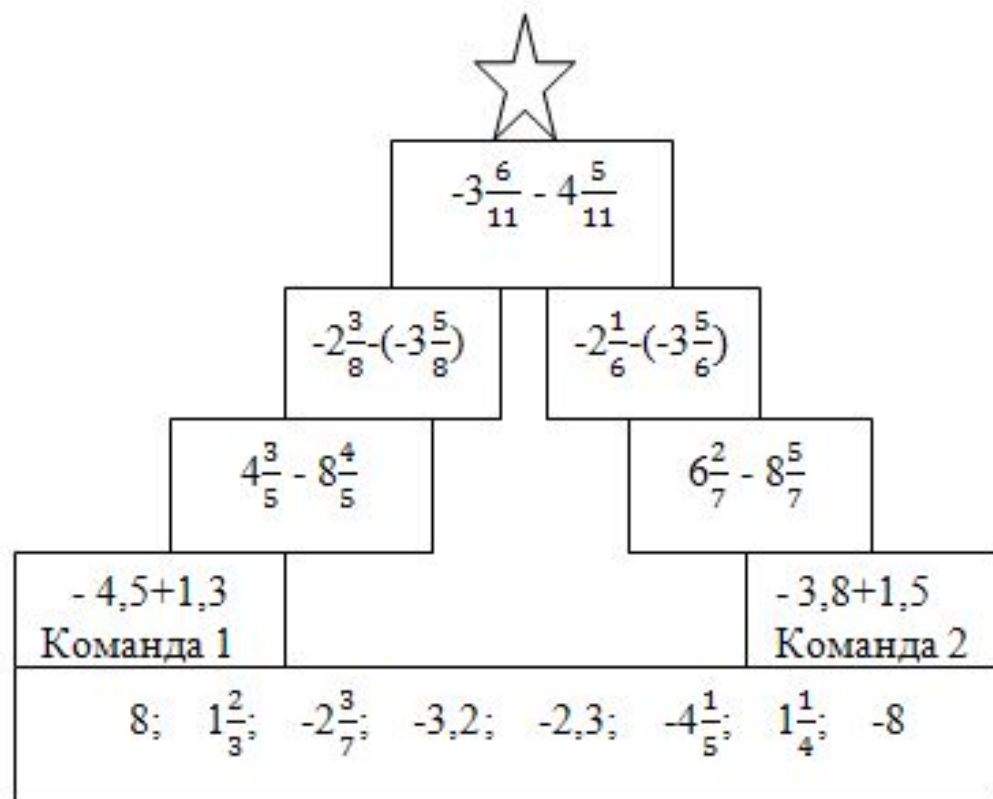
$-3\frac{6}{11} - 4\frac{5}{11}$

$-2\frac{3}{8}-(-3\frac{5}{8})$

$-2\frac{1}{6}-(-3\frac{5}{6})$

$4\frac{3}{5} - 8\frac{4}{5}$

$6\frac{2}{7} - 8\frac{5}{7}$

- 4,5+1,3
Команда 1

- 3,8+1,5
Команда 2

8; $1\frac{2}{3}$; $-2\frac{3}{7}$; -3,2; -2,3; $-4\frac{1}{5}$; $1\frac{1}{4}$; -8